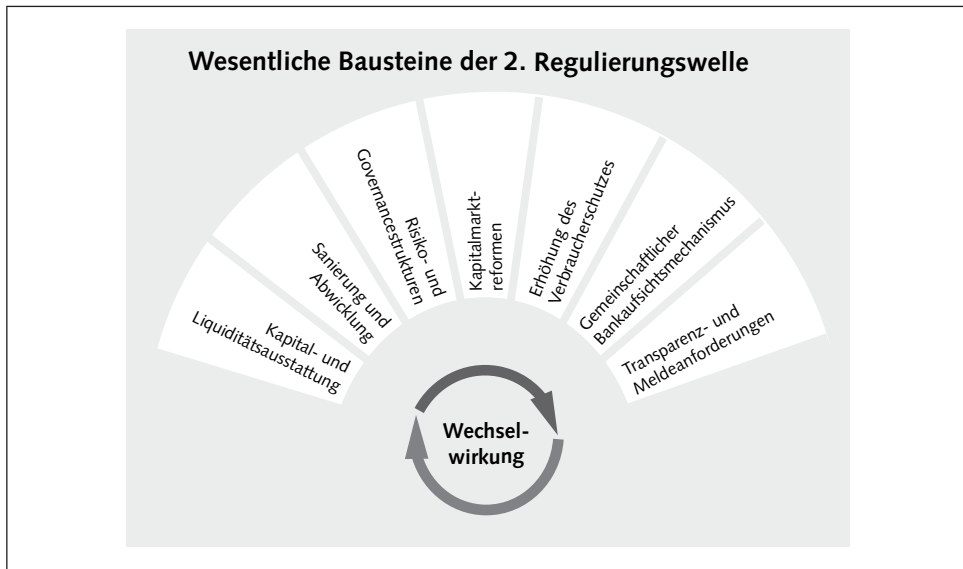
Wesentliche Bausteine der 2. Regulierungswelle

Kapital- und Liquiditätsausstattung

Sanierung und Abwicklung

Risiko- und Governancestrukturen

Kapitalmarktreformen

Erhöhung des Verbraucherschutzes

Gemeinschaftlicher Bankaufsichtsmechanismus

Transparenz- und Meldeanforderungen

Wechselwirkung